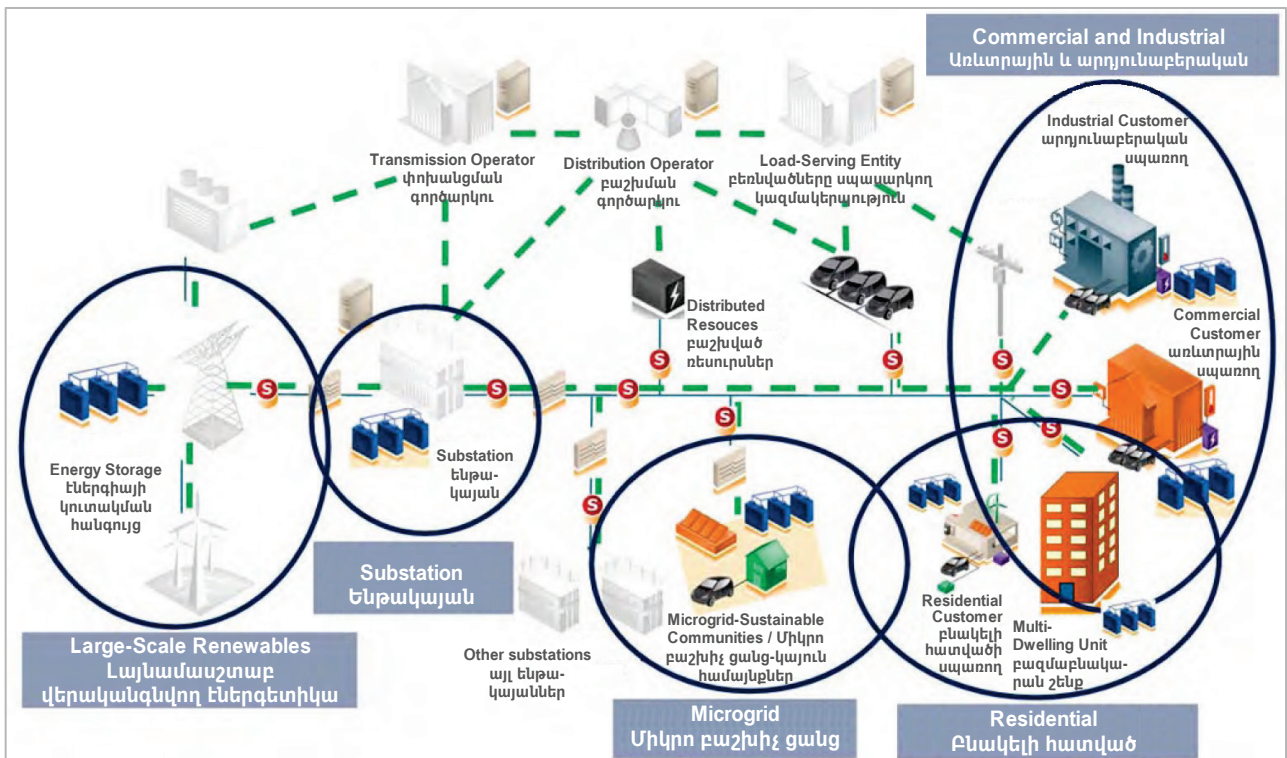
Commercial and Industrial
Առևտրային և արդյունաբերական

Transmission Operator
փոխանցման գործարկու

Distribution Operator
բաշխման գործարկու

Load-Serving Entity
բեռնվածները սպասարկող կազմակերպություն

Industrial Customer
արդյունաբերական սպառող

Distributed Resouces
բաշխված ռեսուրսներ

Commercial Customer
առևտրային սպառող

Energy Storage
էներգիայի կուտակման հանգույց

Substation
ենթա-կայան

Substation
Ենթակայան

Microgrid-Sustainable Communities / Միկրո բաշխիչ ցանց-կայուն համայնքներ

Other substations
այլ ենթա-կայաններ

Residential Customer
բնակելի հատվածի սպառող

Multi-Dwelling Unit
բազմաբնակա-րան շենք

Large-Scale Renewables
Լայնամասշտաբ վերականգնվող էներգետիկա

Microgrid
Միկրո բաշխիչ ցանց

Residential
Բնակելի հատված